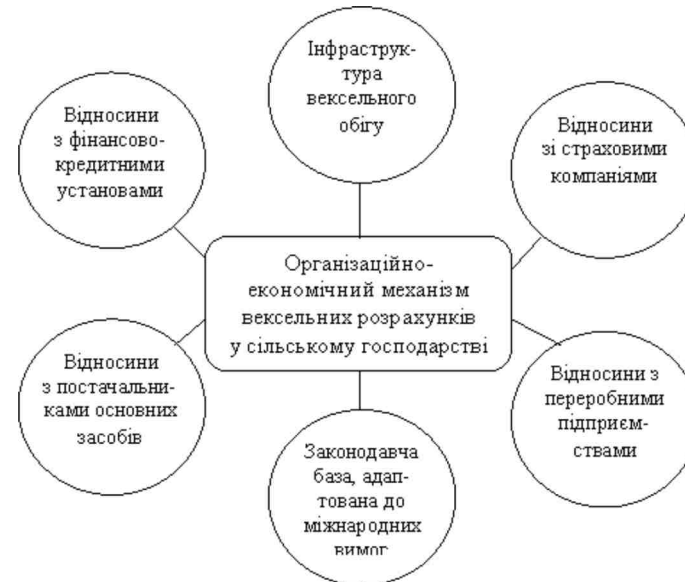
Інфраструктура вексельного обігу

Відносини з фінансово-кредитними установами

Відносини зі страховими компаніями

Організаційно-економічний механізм вексельних розрахунків у сільському господарстві

Відносини з постачальниками основних засобів

Відносини з переробними підприємствами

Законодавча база, адаптована до міжнародних вимог